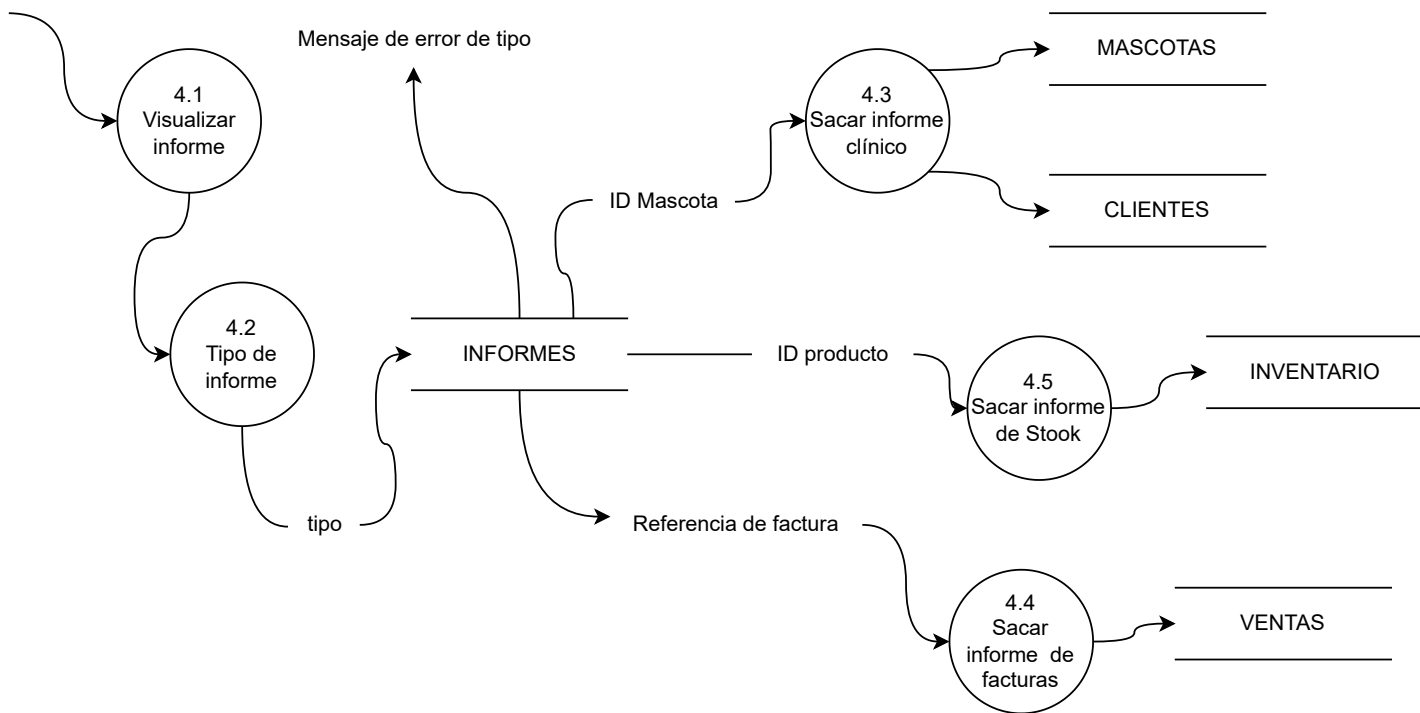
Mensaje de error de tipo

4.1
Visualizar
informe

4.3
Sacar informe
clínico

MASCOTAS

ID Mascota

CLIENTES

4.2
Tipo de
informe

INFORMES

ID producto

4.5
Sacar informe
de Stook

INVENTARIO

tipo

Referencia de factura

4.4
Sacar
informe de
facturas

VENTAS